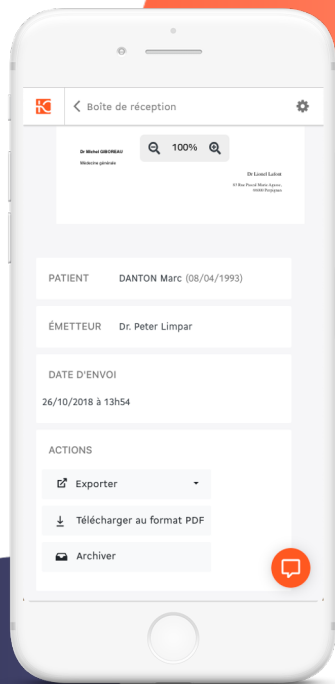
Boîte de réception

Dr Michel GIBOREAU
Médecine générale

100%

Dr Lionel Lafont
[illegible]
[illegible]

PATIENT DANTON Marc (08/04/1993)

ÉMETTEUR Dr. Peter Limpar

DATE D'ENVOI
26/10/2018 à 13h54

ACTIONS

Exporter

Télécharger au format PDF

Archiver